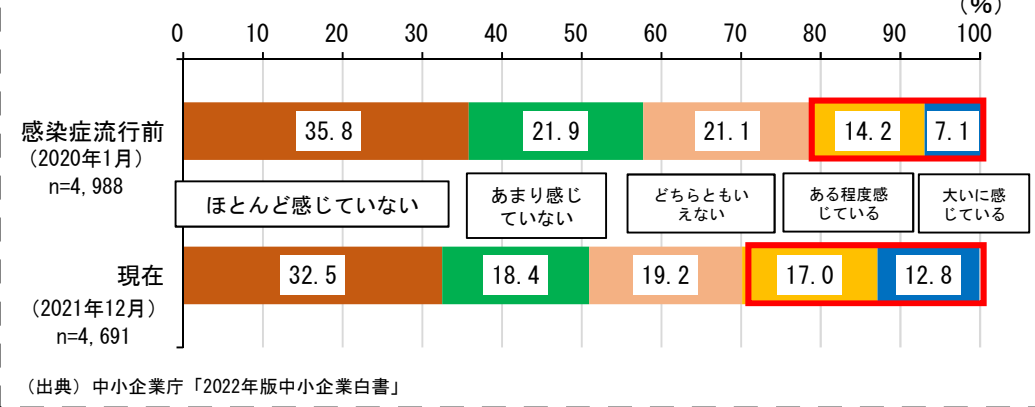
(%)

0 10 20 30 40 50 60 70 80 90 100

感染症流行前
(2020年1月)
n=4,988

35.8 21.9 21.1 14.2 7.1

ほとんど感じていない

あまり感じていない

どちらともいえない

ある程度感じている

大いに感じている

現在
(2021年12月)
n=4,691

32.5 18.4 19.2 17.0 12.8

(出典) 中小企業庁「2022年版中小企業白書」